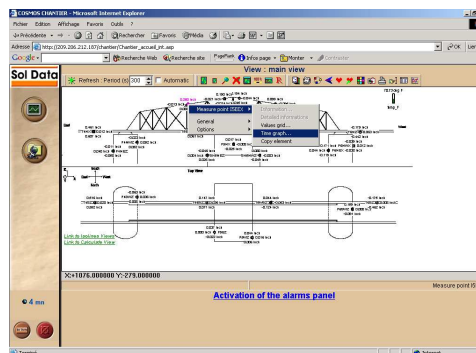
COSMOS CHANTIER - Microsoft Internet Explorer

Fichier Edition Affichage Favoris Outils ?

Précédente Rechercher Favoris Média

Adresse http://209.206.212.107/chantier/Chantier_accueil_int.asp

OK Liens

Google Recherche Web Recherche site PageRank Infos page Monter Surligner

Sol Data

View : main view

Refresh : Period (s) 300 Automatic

Measure point 3SEEX

General

Options

Information

Detailed information

Values grid...

Time graph...

Copy element

Top View

Link to toolmap View

Link to Calculate View

X:+1076.000000 Y:-279.000000

Measure point IS

4 mn

Activation of the alarms panel

Terminé

Internet